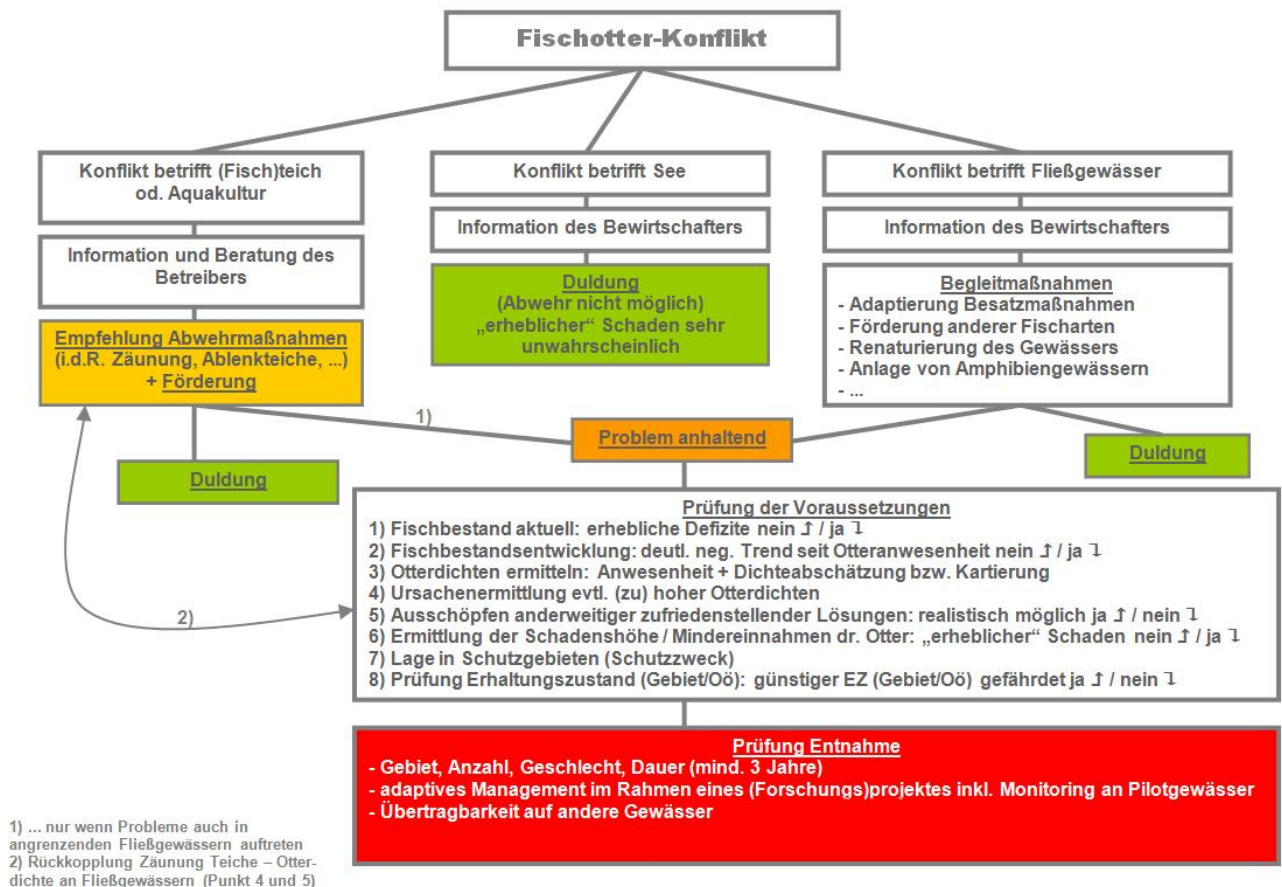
Fischotter-Konflikt

Konflikt betrifft (Fisch)teich od. Aquakultur

Information und Beratung des Betreibers

Empfehlung Abwehrmaßnahmen (i.d.R. Zäunung, Ablenkteiche, ...) + Förderung

Duldung

Konflikt betrifft See

Information des Bewirtschafters

Duldung (Abwehr nicht möglich) „erheblicher" Schaden sehr unwahrscheinlich

Konflikt betrifft Fließgewässer

Information des Bewirtschafters

Begleitmaßnahmen
- Adaptierung Besatzmaßnahmen
- Förderung anderer Fischarten
- Renaturierung des Gewässers
- Anlage von Amphibiengewässern
- ...

1)

Problem anhaltend

Duldung

2)

Prüfung der Voraussetzungen
1) Fischbestand aktuell: erhebliche Defizite nein ↑ / ja ↓
2) Fischbestandsentwicklung: deutl. neg. Trend seit Otteranwesenheit nein ↑ / ja ↓
3) Otterdichten ermitteln: Anwesenheit + Dichteabschätzung bzw. Kartierung
4) Ursachenermittlung evtl. (zu) hoher Otterdichten
5) Ausschöpfen anderweitiger zufriedenstellender Lösungen: realistisch möglich ja ↑ / nein ↓
6) Ermittlung der Schadenshöhe / Mindereinnahmen dr. Otter: „erheblicher" Schaden nein ↑ / ja ↓
7) Lage in Schutzgebieten (Schutzzweck)
8) Prüfung Erhaltungszustand (Gebiet/Oö): günstiger EZ (Gebiet/Oö) gefährdet ja ↑ / nein ↓

Prüfung Entnahme
- Gebiet, Anzahl, Geschlecht, Dauer (mind. 3 Jahre)
- adaptives Management im Rahmen eines (Forschungs)projektes inkl. Monitoring an Pilotgewässer
- Übertragbarkeit auf andere Gewässer

1) ... nur wenn Probleme auch in angrenzenden Fließgewässern auftreten
2) Rückkopplung Zäunung Teiche – Otterdichte an Fließgewässern (Punkt 4 und 5)